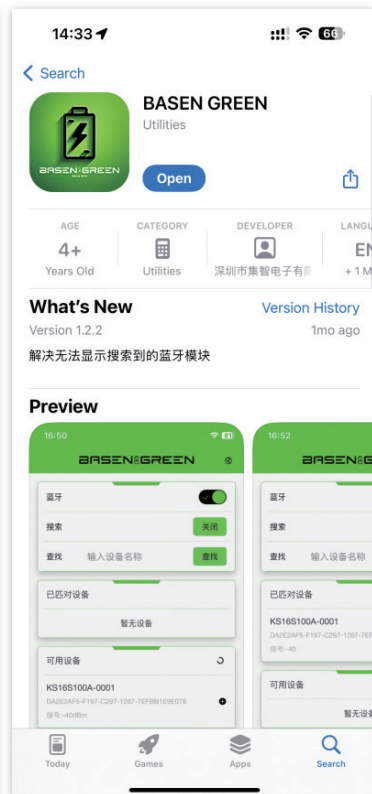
14:33

66

Search

BASEN GREEN

Utilities

BASEN GREEN

Open

| AGE | CATEGORY | DEVELOPER | LANGU |
|---|---|---|---|
| 4+ | | | EN |
| Years Old | Utilities | 深圳市集智电子有 | + 1 M |

What's New

Version History

Version 1.2.2

1mo ago

解决无法显示搜索到的蓝牙模块

Preview

16:50

BASEN GREEN

蓝牙

搜索

关闭

查找

输入设备名称

查找

已匹对设备

暂无设备

可用设备

KS16S100A-0001

DA2E2AF5-F197-C297-1267-7EFBB1E9E078

信号:-40dBm

16:52

BASEN GREEN

蓝牙

搜索

查找

输入设备名称

已匹对设备

KS16S100A-0001

DA2E2AF5-F197-C297-1267-7EF

信号:-40

可用设备

暂无设备

Today

Games

Apps

Search